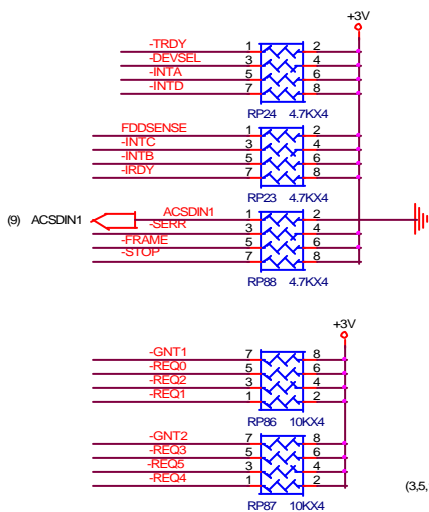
+3V

-TRDY 1 2
-DEVSEL 3 4
-INTA 5 6
-INTD 7 8
RP24 4.7KX4

FDDSENSE 1 2
-INTC 3 4
-INTB 5 6
-IRDY 7 8
RP23 4.7KX4

(9) ACSDIN1
ACSDIN1 1 2
-SERR 3 4
-FRAME 5 6
-STOP 7 8
RP88 4.7KX4

+3V

-GNT1 7 8
-REQ0 5 6
-REQ2 3 4
-REQ1 1 2
RP86 10KX4

-GNT2 7 8
-REQ3 5 6
-REQ5 3 4
-REQ4 1 2
RP87 10KX4

(3,5,